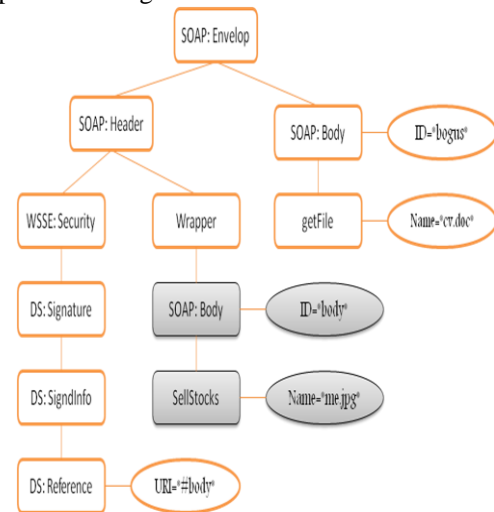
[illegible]

SOAP: Envelop

SOAP: Header

SOAP: Body

ID="bogus"

WSSE: Security

Wrapper

getFile

Name="cv.doc"

DS: Signature

SOAP: Body

ID="body"

DS: SigndInfo

SellStocks

Name="me.jpg"

DS: Reference

URI="#body"